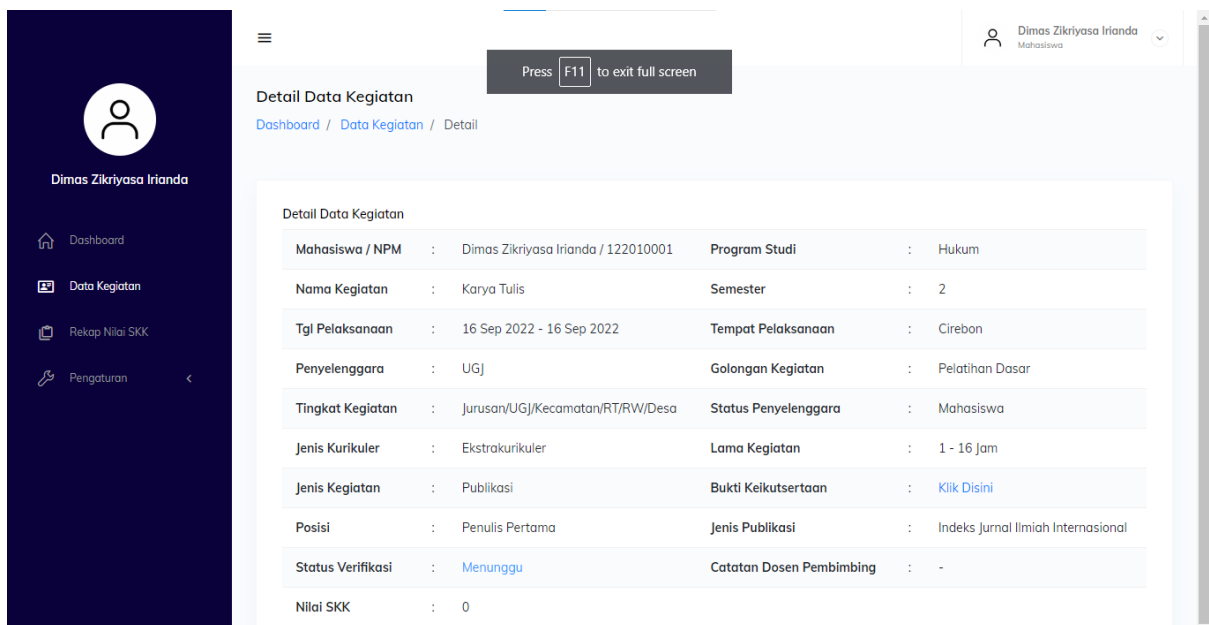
Dimas Zikriyasa Irianda

Dashboard
Data Kegiatan
Rekap Nilai SKK
Pengaturan

Press F11 to exit full screen

Dimas Zikriyasa Irianda
Mahasiswa

Detail Data Kegiatan
Dashboard / Data Kegiatan / Detail

Detail Data Kegiatan

| | | | | | |
|---|---|---|---|---|---|
| Mahasiswa / NPM | : | Dimas Zikriyasa Irianda / 122010001 | Program Studi | : | Hukum |
| Nama Kegiatan | : | Karya Tulis | Semester | : | 2 |
| Tgl Pelaksanaan | : | 16 Sep 2022 - 16 Sep 2022 | Tempat Pelaksanaan | : | Cirebon |
| Penyelenggara | : | UGJ | Golongan Kegiatan | : | Pelatihan Dasar |
| Tingkat Kegiatan | : | Jurusan/UGJ/Kecamatan/RT/RW/Desa | Status Penyelenggara | : | Mahasiswa |
| Jenis Kurikuler | : | Ekstrakurikuler | Lama Kegiatan | : | 1 - 16 Jam |
| Jenis Kegiatan | : | Publikasi | Bukti Keikutsertaan | : | Klik Disini |
| Posisi | : | Penulis Pertama | Jenis Publikasi | : | Indeks Jurnal Ilmiah Internasional |
| Status Verifikasi | : | Menunggu | Catatan Dosen Pembimbing | : | - |
| Nilai SKK | : | 0 | | | |